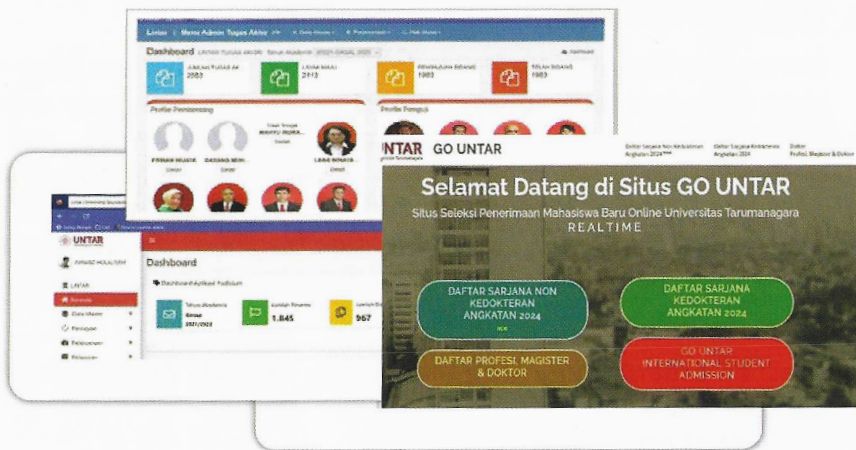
Liniar | Menu Admin Tugas Akhir

Dashboard

2583

2113

1983

1983

Profil Pembimbing

Profil Penguji

UNTAR

Dashboard

Dashboard Aplikasi Yudisium

1.845

967

UNTAR GO UNTAR

Daftar Sarjana Non Kedokteran Angkatan 2024

Daftar Sarjana Kedokteran Angkatan 2024

Daftar Profesi, Magister & Doktor

Selamat Datang di Situs GO UNTAR

Situs Seleksi Penerimaan Mahasiswa Baru Online Universitas Tarumanagara

REALTIME

DAFTAR SARJANA NON KEDOKTERAN ANGKATAN 2024

DAFTAR SARJANA KEDOKTERAN ANGKATAN 2024

DAFTAR PROFESI, MAGISTER & DOKTOR

GO UNTAR INTERNATIONAL STUDENT ADMISSION